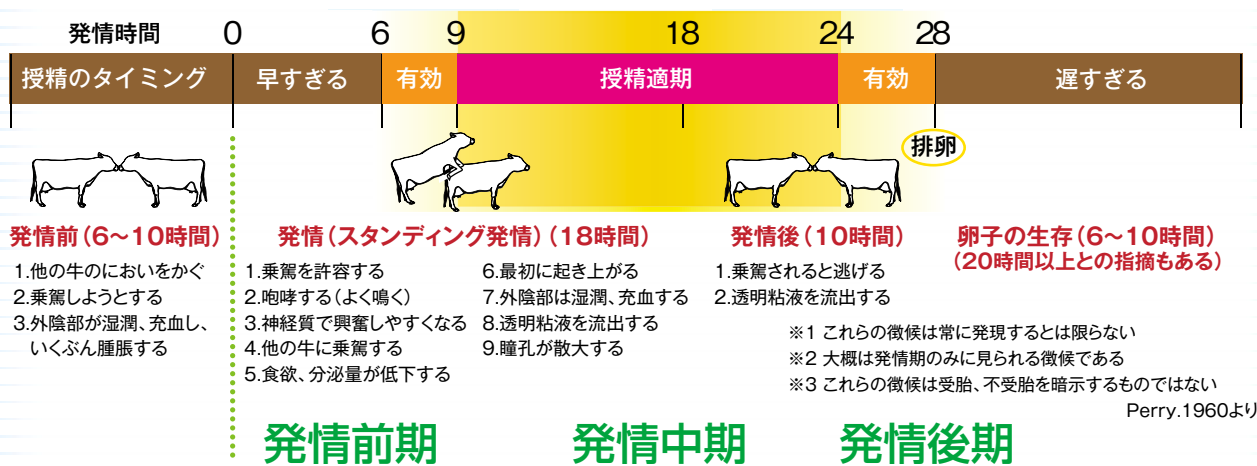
発情時間 0 6 9 18 24 28

授精のタイミング 早すぎる 有効 授精適期 有効 遅すぎる

排卵

発情前（6～10時間）
1.他の牛のにおいをかぐ
2.乗駕しようとする
3.外陰部が湿潤、充血し、いくぶん腫脹する

発情（スタンディング発情）（18時間）
1.乗駕を許容する
2.咆哮する（よく鳴く）
3.神経質で興奮しやすくなる
4.他の牛に乗駕する
5.食欲、分泌量が低下する
6.最初に起き上がる
7.外陰部は湿潤、充血する
8.透明粘液を流出する
9.瞳孔が散大する

発情後（10時間）
1.乗駕されると逃げる
2.透明粘液を流出する

卵子の生存（6～10時間）
（20時間以上との指摘もある）

※1 これらの徴候は常に発現するとは限らない
※2 大概は発情期のみに見られる徴候である
※3 これらの徴候は受胎、不受胎を暗示するものではない

Perry.1960より

発情前期 発情中期 発情後期